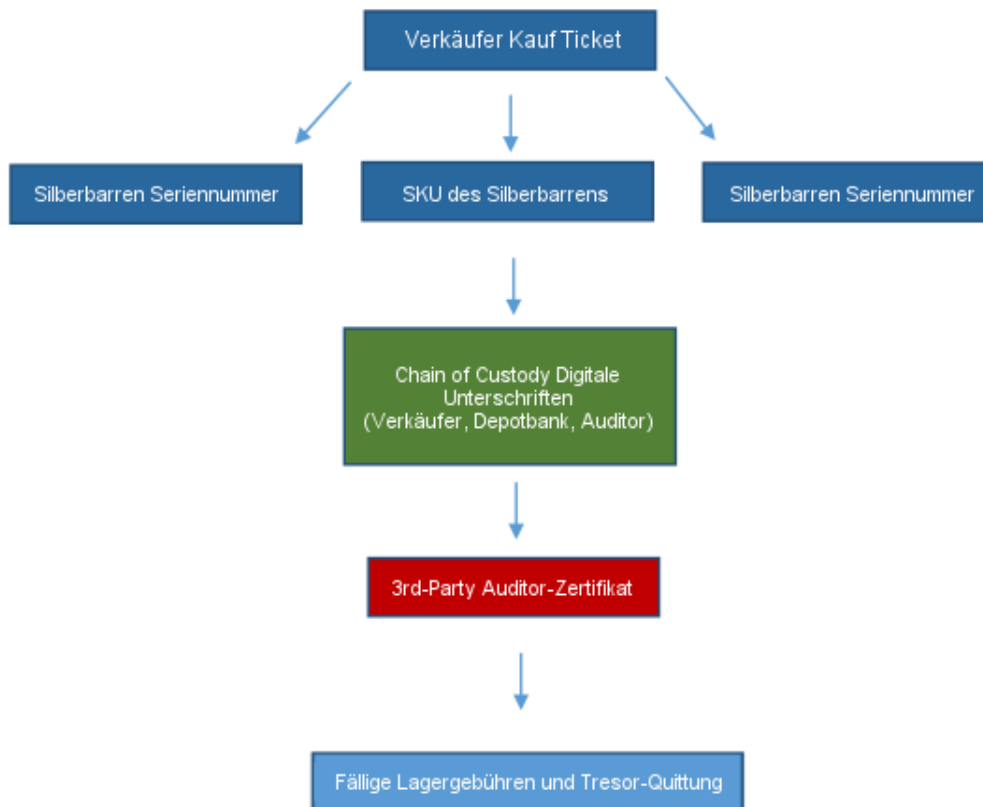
Verkäufer Kauf Ticket

Silberbarren Seriennummer

SKU des Silberbarrens

Silberbarren Seriennummer

Chain of Custody Digitale Unterschriften (Verkäufer, Depotbank, Auditor)

3rd-Party Auditor-Zertifikat

Fällige Lagergebühren und Tresor-Quittung